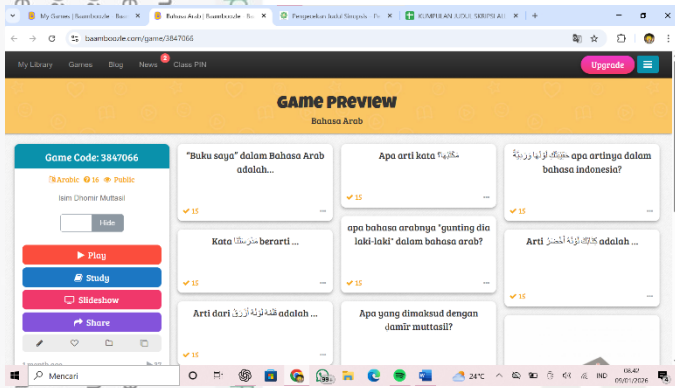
My Games | Baamboozle · Ba
Bahasa Arab | Baamboozle · Ba
Pengecekan Judul Skripsi · Pe
KUMPULAN JUDUL SKRIPSI AI
+

baamboozle.com/game/3847066

My Library Games Blog News 2 Class PIN
Upgrade

GAME PREVIEW
Bahasa Arab

Game Code: 3847066
Arabic 16 Public
Isim Dhomir Muttasil
Hide
Play
Study
Slideshow
Share
1 month ago 22

"Buku saya" dalam Bahasa Arab adalah...
15

Apa arti kata مَكْتَبُهُ ?
15

حَقِيْبَتُكَ لَوْنُهَا وَرْدِيَّةٌ apa artinya dalam bahasa indonesia?
15

Kata مِرْسَمُنَا berarti ...
15

apa bahasa arabnya "gunting dia laki-laki" dalam bahasa arab?

Arti كِتَابُكِ لَوْنُهُ أَخْضَرُ adalah ...
15

Arti dari قَلَمُهُ لَوْنُهُ أَزْرَقُ adalah ...
15

Apa yang dimaksud dengan damīr muttasil?

Mencari
24°C
IND
08.40
05/01/2026